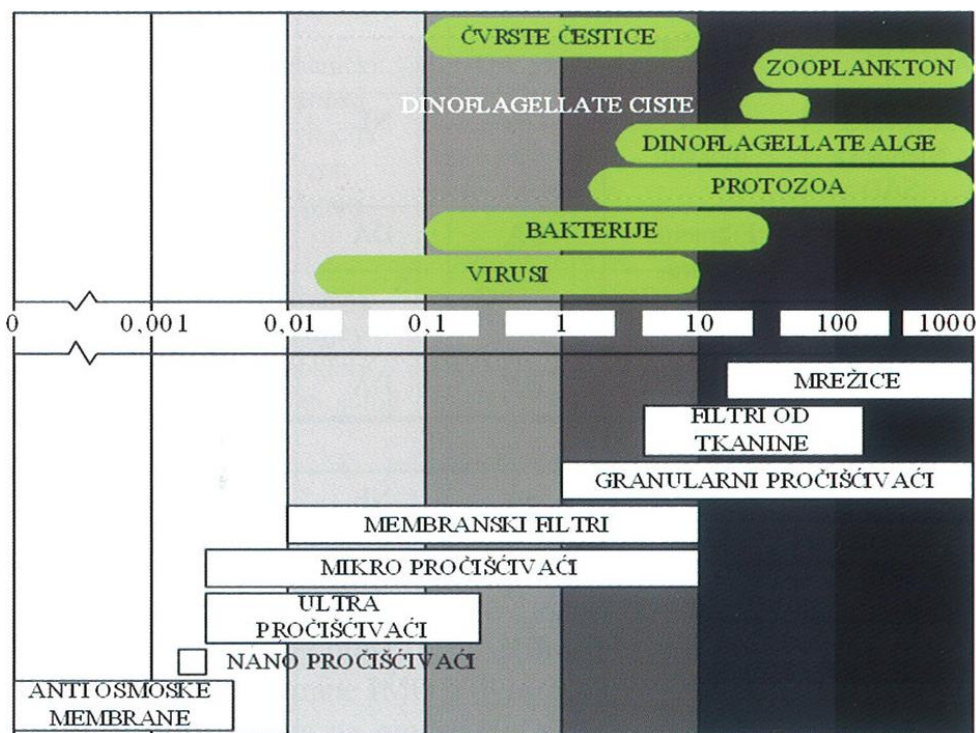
ČVRSTE ČESTICE

ZOOPLANKTON

DINOFLAGELLATE CISTE

DINOFLAGELLATE ALGE

PROTOZOA

BAKTERIJE

VIRUSI

0 0,001 0,01 0,1 1 10 100 1000

MREŽICE

FILTRI OD TKANINE

GRANULARNI PROČIŠĆIVAČI

MEMBRANSKI FILTRI

MIKRO PROČIŠĆIVAČI

ULTRA PROČIŠĆIVAČI

NANO PROČIŠĆIVAČI

ANTI OSMOSKE MEMBRANE